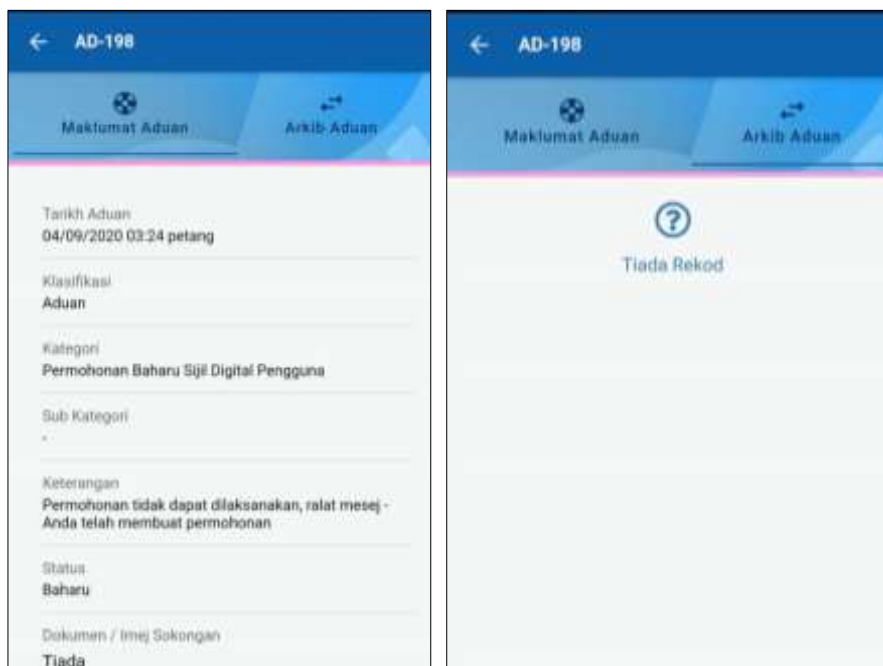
AD-198

Maklumat Aduan

Arkib Aduan

Tarikh Aduan
04/09/2020 03:24 petang

Klasifikasi
Aduan

Kategori
Permohonan Baharu Sijil Digital Pengguna

Sub Kategori
-

Keterangan
Permohonan tidak dapat dilaksanakan, ralat mesej - Anda telah membuat permohonan

Status
Baharu

Dokumen / Imej Sokongan
Tiada

AD-198

Maklumat Aduan

Arkib Aduan

Tiada Rekod